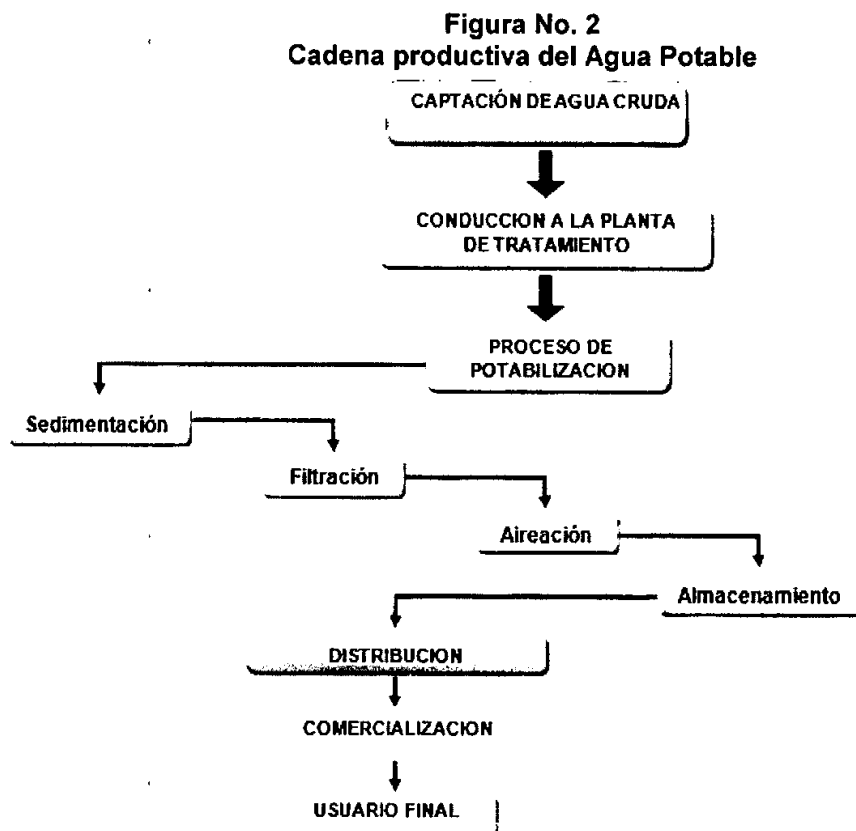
Figura No. 2
Cadena productiva del Agua Potable

CAPTACIÓN DEAGUA CRUDA

CONDUCCION A LA PLANTA DE TRATAMIENTO

PROCESO DE POTABILIZACION

Sedimentación

Filtración

Aireación

Almacenamiento

DISTRIBUCION

COMERCIALIZACION

USUARIO FINAL